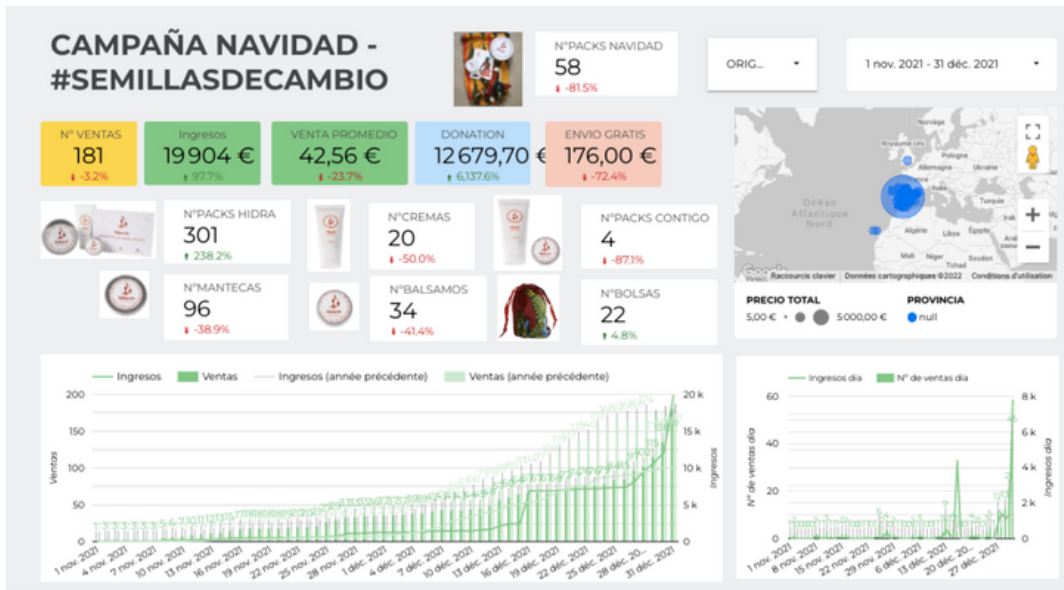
CAMPAÑA NAVIDAD - #SEMILLASDECAMBIO

NºPACKS NAVIDAD
58
-81.5%

ORIG...

1 nov. 2021 - 31 déc. 2021

Nº VENTAS
181
-3.2%

Ingresos
19 904 €
97.7%

VENTA PROMEDIO
42,56 €
-23.7%

DONATION
12 679,70 €
6,137.6%

ENVIO GRATIS
176,00 €
-72.4%

NºPACKS HIDRA
301
238.2%

NºCREMAS
20
-50.0%

NºPACKS CONTIGO
4
-87.1%

NºMANTECAS
96
-38.9%

NºBALSAMOS
34
-41.4%

NºBOLSAS
22
4.8%

Norvège
Royaume-Uni
Pologne
Allemagne
Ukraine
France
Océan Atlantique Nord
Turquie
Algérie
Libye
Égypte
Mali
Niger
Tchad
Soudan
Google
Raccourcis clavier
Données cartographiques ©2022
Conditions d'utilisation

PRECIO TOTAL
5,00 €
5000,00 €

PROVINCIA
null

Ingresos
Ventas
Ingresos (année précédente)
Ventas (année précédente)

Ventas
Ingresos
200
150
100
50
0
20 k
15 k
10 k
5 k
0
1 nov. 2021
4 nov. 2021
7 nov. 2021
10 nov. 2021
13 nov. 2021
16 nov. 2021
19 nov. 2021
22 nov. 2021
25 nov. 2021
28 nov. 2021
1 déc. 2021
4 déc. 2021
7 déc. 2021
10 déc. 2021
13 déc. 2021
16 déc. 2021
19 déc. 2021
22 déc. 2021
25 déc. 2021
28 déc. 20...
31 déc. 2021

Ingresos dia
Nº de ventas dia

Nº de ventas dia
Ingresos dia
60
40
20
0
8 k
6 k
4 k
2 k
0
1 nov. 2021
8 nov. 2021
15 nov. 2021
22 nov. 2021
29 nov. 2021
6 déc. 2021
13 déc. 2021
20 déc. 20...
27 déc. 2021